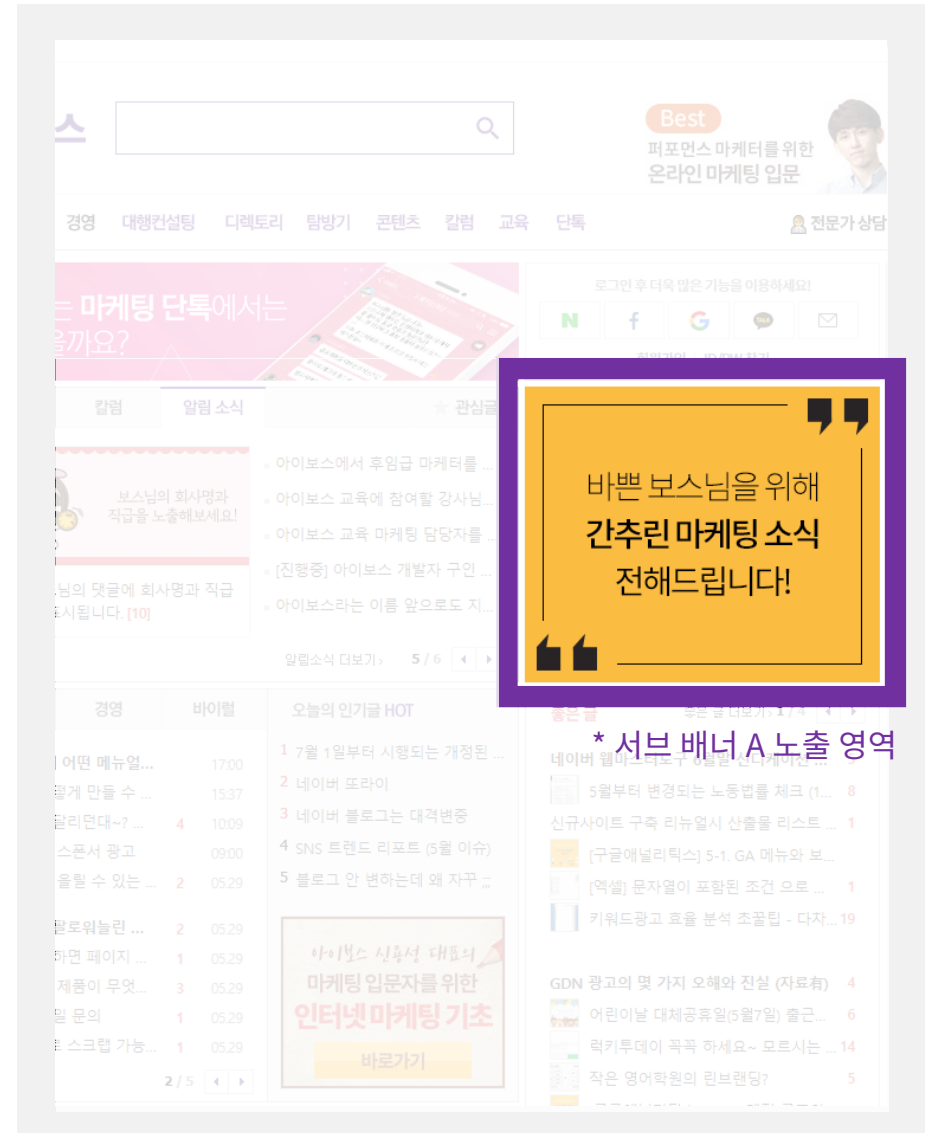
스

Best
퍼포먼스 마케터를 위한
온라인 마케팅 입문

경영 대행컨설팅 디렉토리 팁방기 콘텐츠 칼럼 교육 단톡 전문가 상담

는 마케팅 단톡에서는
을까요?

로그인 후 더욱 많은 기능을 이용하세요!

칼럼 알림 소식 관심글

보스님의 회사명과
직급을 노출해보세요!

님의 댓글에 회사명과 직급
표시됩니다. [10]

아이보스에서 후임급 마케터를 ...
아이보스 교육에 참여할 강사님...
아이보스 교육 마케팅 담당자를 ...
[진행중] 아이보스 개발자 구인 ...
아이보스라는 이름 앞으로도 지...

알림소식 더보기 5 / 6

바쁜 보스님을 위해
간추린 마케팅 소식
전해드립니다!

* 서브 배너 A 노출 영역

경영 바이럴 오늘의 인기글 HOT

어떤 메뉴얼... 17:00
렇게 만들 수 ... 15:37
달리던대~? 4 10:09
스폰서 광고 09:00
을릴 수 있는 ... 2 05:29
팔로워늘린 ... 2 05:29
하면 페이지 ... 1 05:29
제품이 무엇... 3 05:29
일 문의 1 05:29
스크랩 가능... 1 05:29
2 / 5

1 7월 1일부터 시행되는 개정된 ...
2 네이버 또라이
3 네이버 블로그는 대격변중
4 SNS 트렌드 리포트 (5월 이슈)
5 블로그 안 변하는데 왜 자꾸 ...

아이보스 신용선 대표의
마케팅 입문자를 위한
인터넷 마케팅 기초
바로가기

5월부터 변경되는 노동법률 체크 (1... 8
신규사이트 구축 리뉴얼시 산출물 리스트 ... 1
[구글애널리틱스] 5-1. GA 메뉴와 보...
[엑셀] 문자열이 포함된 조건 으로 ... 1
키워드광고 효율 분석 초꿀팁 - 다차... 19

GDN 광고의 몇 가지 오해와 진실 (자료有) 4
어린이날 대체공휴일(5월7일) 출근... 6
럭키투데이 꼭꼭 하세요~ 모르시는 ... 14
작은 영어학원의 리브랜딩? 5